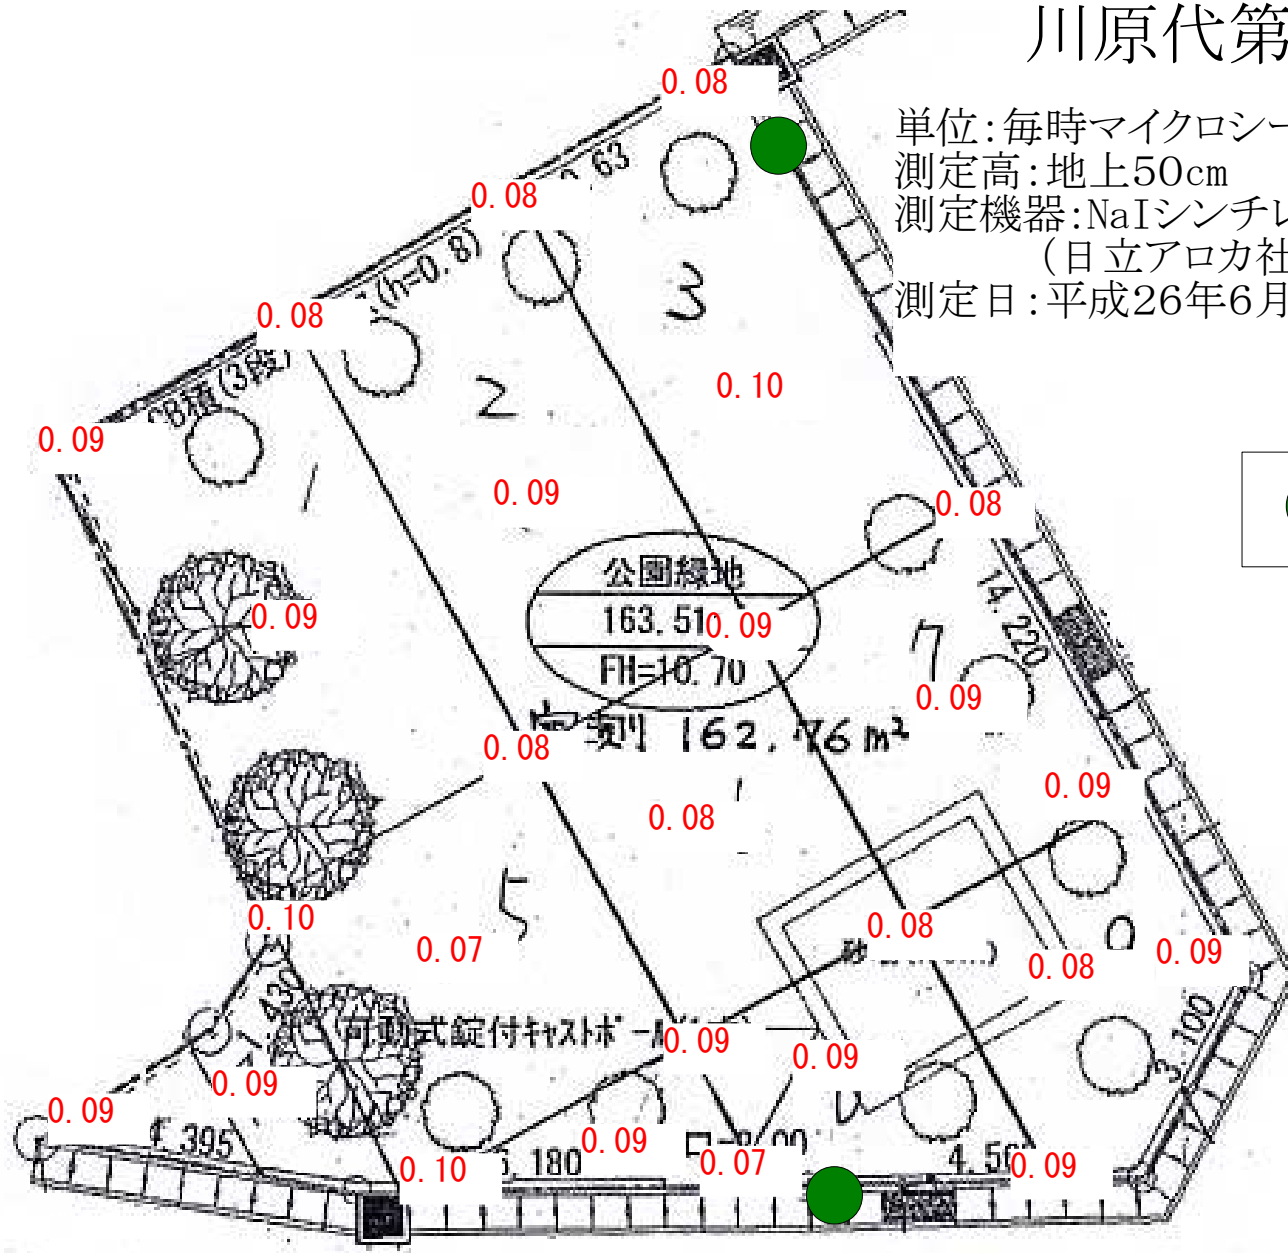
川原代第

単位:毎時マイクロシー
測定高:地上50cm
測定機器:NaIシンチレ
（日立アロカ社
測定日:平成26年6月

0.08
63
0.08
(h=0.8)
3
0.08
積(3段)
2
0.10
0.09
1
0.09
0.08
公園緑地
163.51
0.09
0.09
14.220
FH=16.70
7
0.09
0.08
実測 162.76m²
0.09
0.08
0.10
5
0.07
0.08
砂
0.08
0.09
可動式錠付キャストポール
0.09
0.09
3.100
0.09
0.09
4.395
0.09
0.10
180
0.07
4.56
0.09